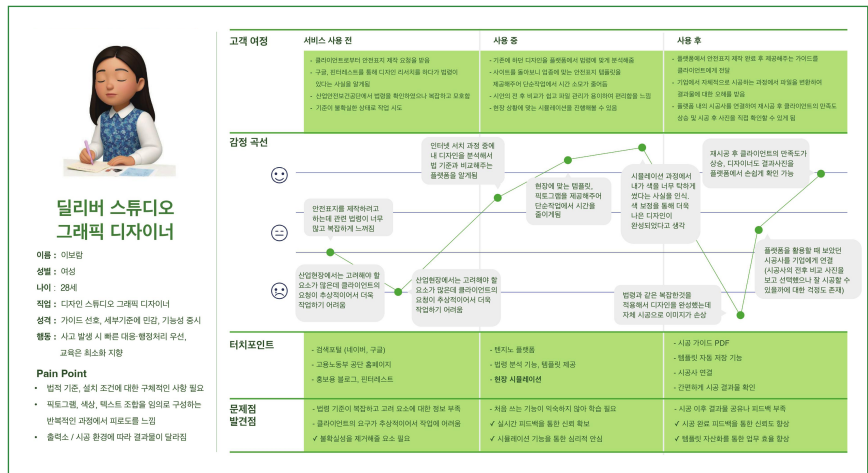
딜리버 스튜디오
그래픽 디자이너

이름 : 이보람
성별 : 여성
나이 : 28세
직업 : 디자인 스튜디오 그래픽 디자이너
성격 : 가이드 선호, 세부기준에 민감, 기능성 중시
행동 : 사고 발생 시 빠른 대응·행정처리 우선, 교육은 최소화 지향

Pain Point
• 법적 기준, 설치 조건에 대한 구체적인 사항 필요
• 픽토그램, 색상, 텍스트 조합을 임의로 구성하는 반복적인 과정에서 피로도를 느낌
• 출력소 / 시공 환경에 따라 결과물이 달라짐

고객 여정

서비스 사용 전
• 클라이언트로부터 안전표지 제작 요청을 받음
• 구글, 핀터레스트를 통해 디자인 리서치를 하다가 법령이 있다는 사실을 알게됨
• 산업안전보건공단에서 법령을 확인하였으나 복잡하고 모호함
• 기준이 불확실한 상태로 작업 시도

사용 중
• 기존에 하던 디자인을 플랫폼에서 법령에 맞게 분석해줌
• 사이트를 둘러보니 업종에 맞는 안전표지 템플릿을 제공해주어 단순작업에서 시간 소모가 줄어듦
• 시안의 전 후 비교가 쉽고 파일 관리가 용이하여 편리함을 느낌
• 현장 상황에 맞는 시뮬레이션을 진행해볼 수 있음

사용 후
• 플랫폼에서 안전표지 제작 완료 후 제공해주는 가이드를 클라이언트에게 전달
• 기업에서 자체적으로 시공하는 과정에서 파일을 변환하며 결과물에 대한 오해를 받음
• 플랫폼 내의 시공사를 연결하여 재시공 후 클라이언트의 만족도 상승 및 시공 후 사진을 직접 확인할 수 있게 됨

감정 곡선

안전표지를 제작하려고 하는데 관련 법령이 너무 많고 복잡하게 느껴짐

산업현장에서는 고려해야 할 요소가 많은데 클라이언트의 요청이 추상적이어서 더욱 작업하기 어려움

산업현장에서는 고려해야 할 요소가 많은데 클라이언트의 요청이 추상적이어서 더욱 작업하기 어려움

인터넷 서치 과정 중에 내 디자인을 분석해서 법 기준과 비교해주는 플랫폼을 알게됨

현장에 맞는 템플릿, 픽토그램을 제공해주어 단순작업에서 시간을 줄이게됨

시뮬레이션 과정에서 내가 색을 너무 탁하게 썼다는 사실을 인식. 색 보정을 통해 더욱 나은 디자인이 완성되었다고 생각

법령과 같은 복잡한것들 적용해서 디자인을 완성했는데 자체 시공으로 이미지가 손상

재시공 후 클라이언트의 만족도가 상승, 디자이너도 결과사진을 플랫폼에서 손쉽게 확인 가능

플랫폼을 활용할 때 보안인 시공사를 기업에게 연결 (시공사의 전후 비교 사진을 보고 선택했으나 잘 시공할 수 있을까에 대한 걱정도 존재)

터치포인트
• 검색포털 (네이버, 구글)
• 고용노동부 공단 홈페이지
• 종보용 블로그, 핀터레스트

• 핀터노 플랫폼
• 법령 분석 기능, 템플릿 제공
• 현장 시뮬레이션

• 시공 가이드 PDF
• 템플릿 자동 저장 기능
• 시공사 연결
• 간편하게 시공 결과를 확인

문제점
발견점
• 법령 기준이 복잡하고 고려 요소에 대한 정보 부족
• 클라이언트의 요구가 추상적이어서 작업에 어려움
✓ 불확실성을 제거해줄 요소 필요

• 처음 쓰는 기능이 익숙하지 않아 학습 필요
✓ 실시간 피드백을 통한 신뢰 확보
✓ 시뮬레이션 기능을 통한 심리적 안심

• 시공 이후 결과물 공유나 피드백 부족
✓ 시공 완료 피드백을 통한 신뢰도 향상
✓ 템플릿 자산화를 통한 업무 효율 향상